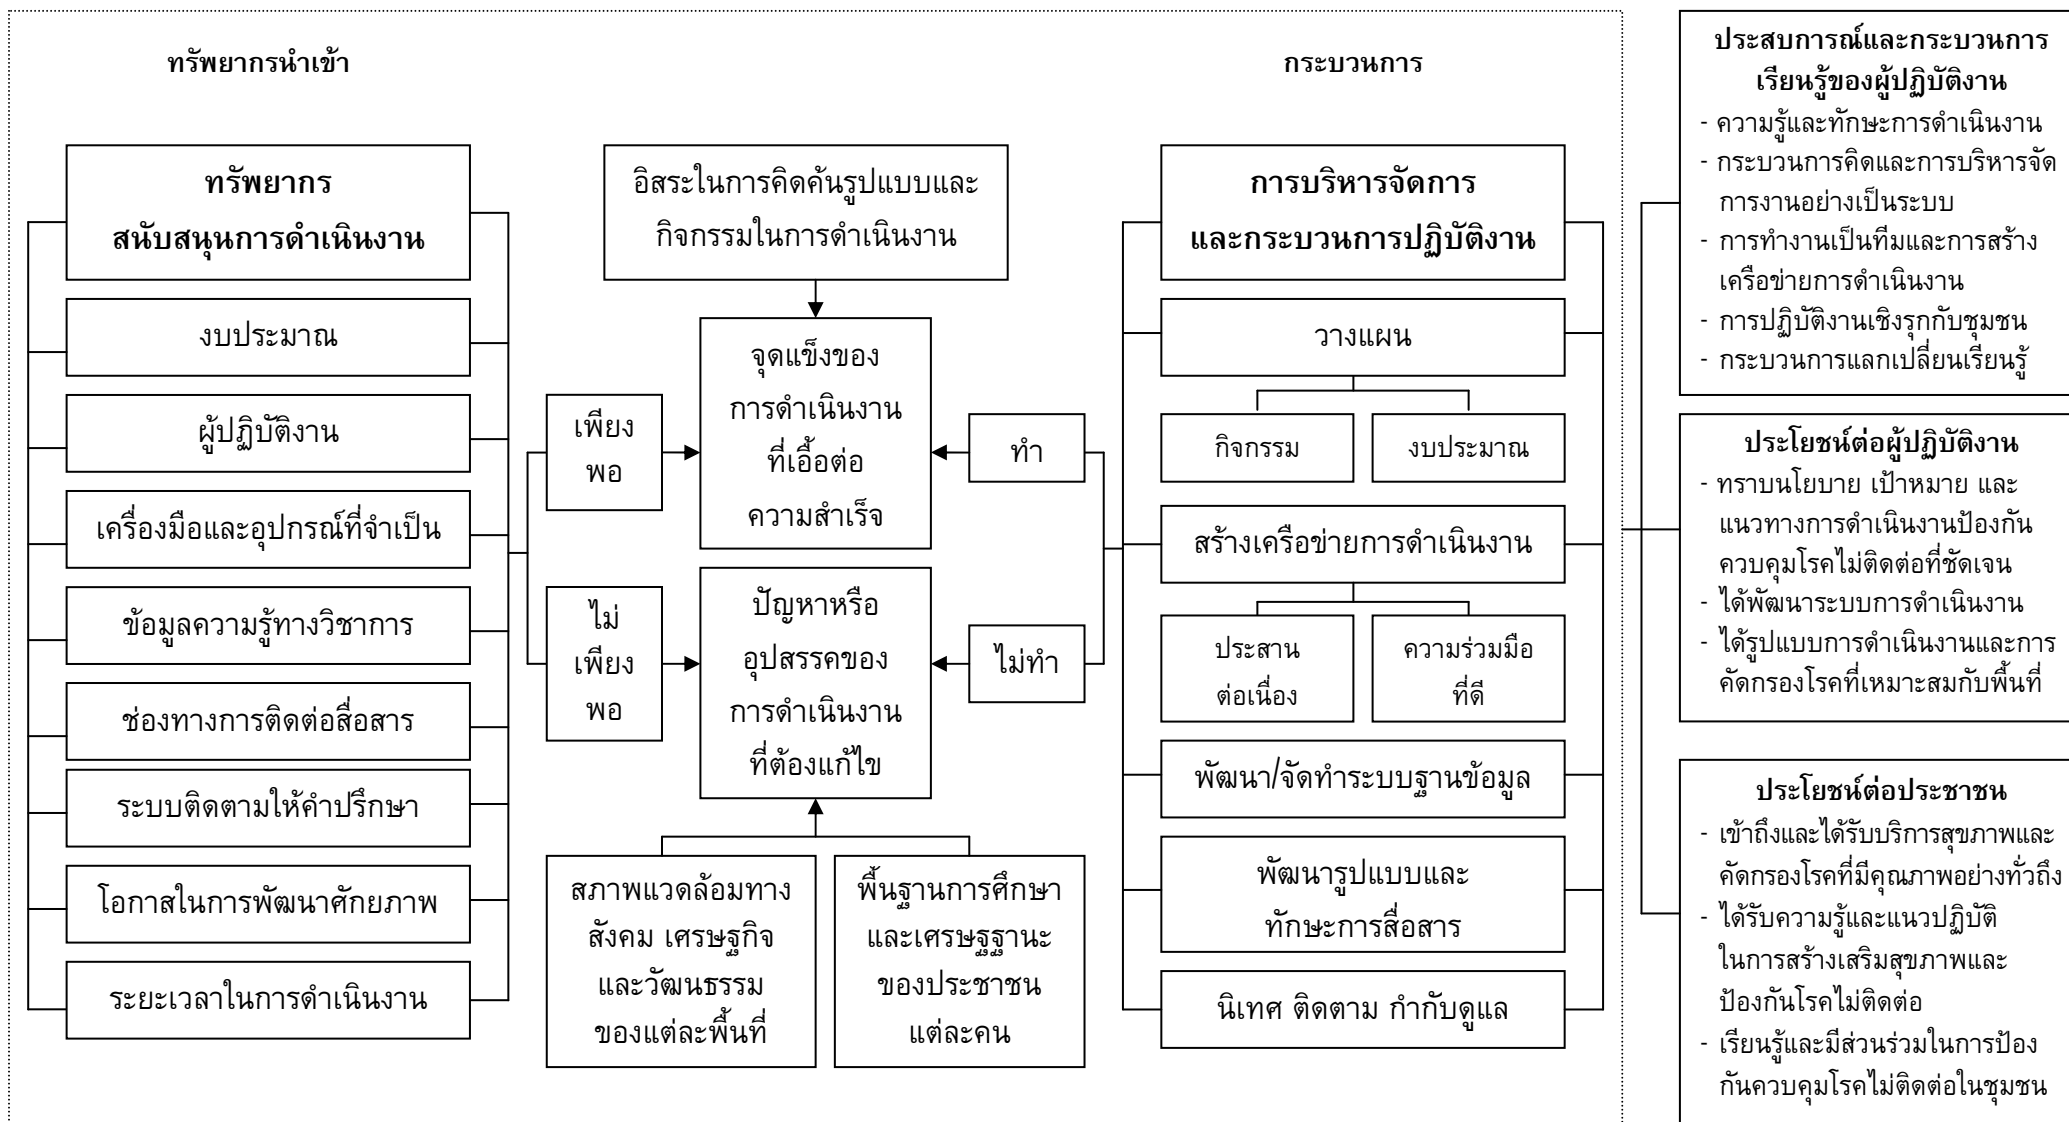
ทรัพยากรนำเข้า

กระบวนการ

ทรัพยากร
สนับสนุนการดำเนินงาน

งบประมาณ

ผู้ปฏิบัติงาน

เครื่องมือและอุปกรณ์ที่จำเป็น

ข้อมูลความรู้ทางวิชาการ

ช่องทางการติดต่อสื่อสาร

ระบบติดตามให้คำปรึกษา

โอกาสในการพัฒนาศักยภาพ

ระยะเวลาในการดำเนินงาน

อิสระในการคิดค้นรูปแบบและกิจกรรมในการดำเนินงาน

เพียงพอ

จุดแข็งของการดำเนินงานที่เอื้อต่อความสำเร็จ

ทำ

ไม่เพียงพอ

ปัญหาหรืออุปสรรคของการดำเนินงานที่ต้องแก้ไข

ไม่ทำ

สภาพแวดล้อมทางสังคม เศรษฐกิจ และวัฒนธรรมของแต่ละพื้นที่

พื้นฐานการศึกษาและเศรษฐฐานะของประชาชนแต่ละคน

การบริหารจัดการ
และกระบวนการปฏิบัติงาน

วางแผน

กิจกรรม

งบประมาณ

สร้างเครือข่ายการดำเนินงาน

ประสานต่อเนื่อง

ความร่วมมือที่ดี

พัฒนา/จัดทำระบบฐานข้อมูล

พัฒนารูปแบบและทักษะการสื่อสาร

นิเทศ ติดตาม กำกับดูแล

ประสบการณ์และกระบวนการเรียนรู้ของผู้ปฏิบัติงาน
- ความรู้และทักษะการดำเนินงาน
- กระบวนการคิดและการบริหารจัดการงานอย่างเป็นระบบ
- การทำงานเป็นทีมและการสร้างเครือข่ายการดำเนินงาน
- การปฏิบัติงานเชิงรุกกับชุมชน
- กระบวนการแลกเปลี่ยนเรียนรู้

ประโยชน์ต่อผู้ปฏิบัติงาน
- ทราบนโยบาย เป้าหมาย และแนวทางการดำเนินงานป้องกันควบคุมโรคไม่ติดต่อที่ชัดเจน
- ได้พัฒนาระบบการดำเนินงาน
- ได้รูปแบบการดำเนินงานและการคัดกรองโรคที่เหมาะสมกับพื้นที่

ประโยชน์ต่อประชาชน
- เข้าถึงและได้รับบริการสุขภาพและคัดกรองโรคที่มีคุณภาพอย่างทั่วถึง
- ได้รับความรู้และแนวปฏิบัติในการสร้างเสริมสุขภาพและป้องกันโรคไม่ติดต่อ
- เรียนรู้และมีส่วนร่วมในการป้องกันควบคุมโรคไม่ติดต่อในชุมชน